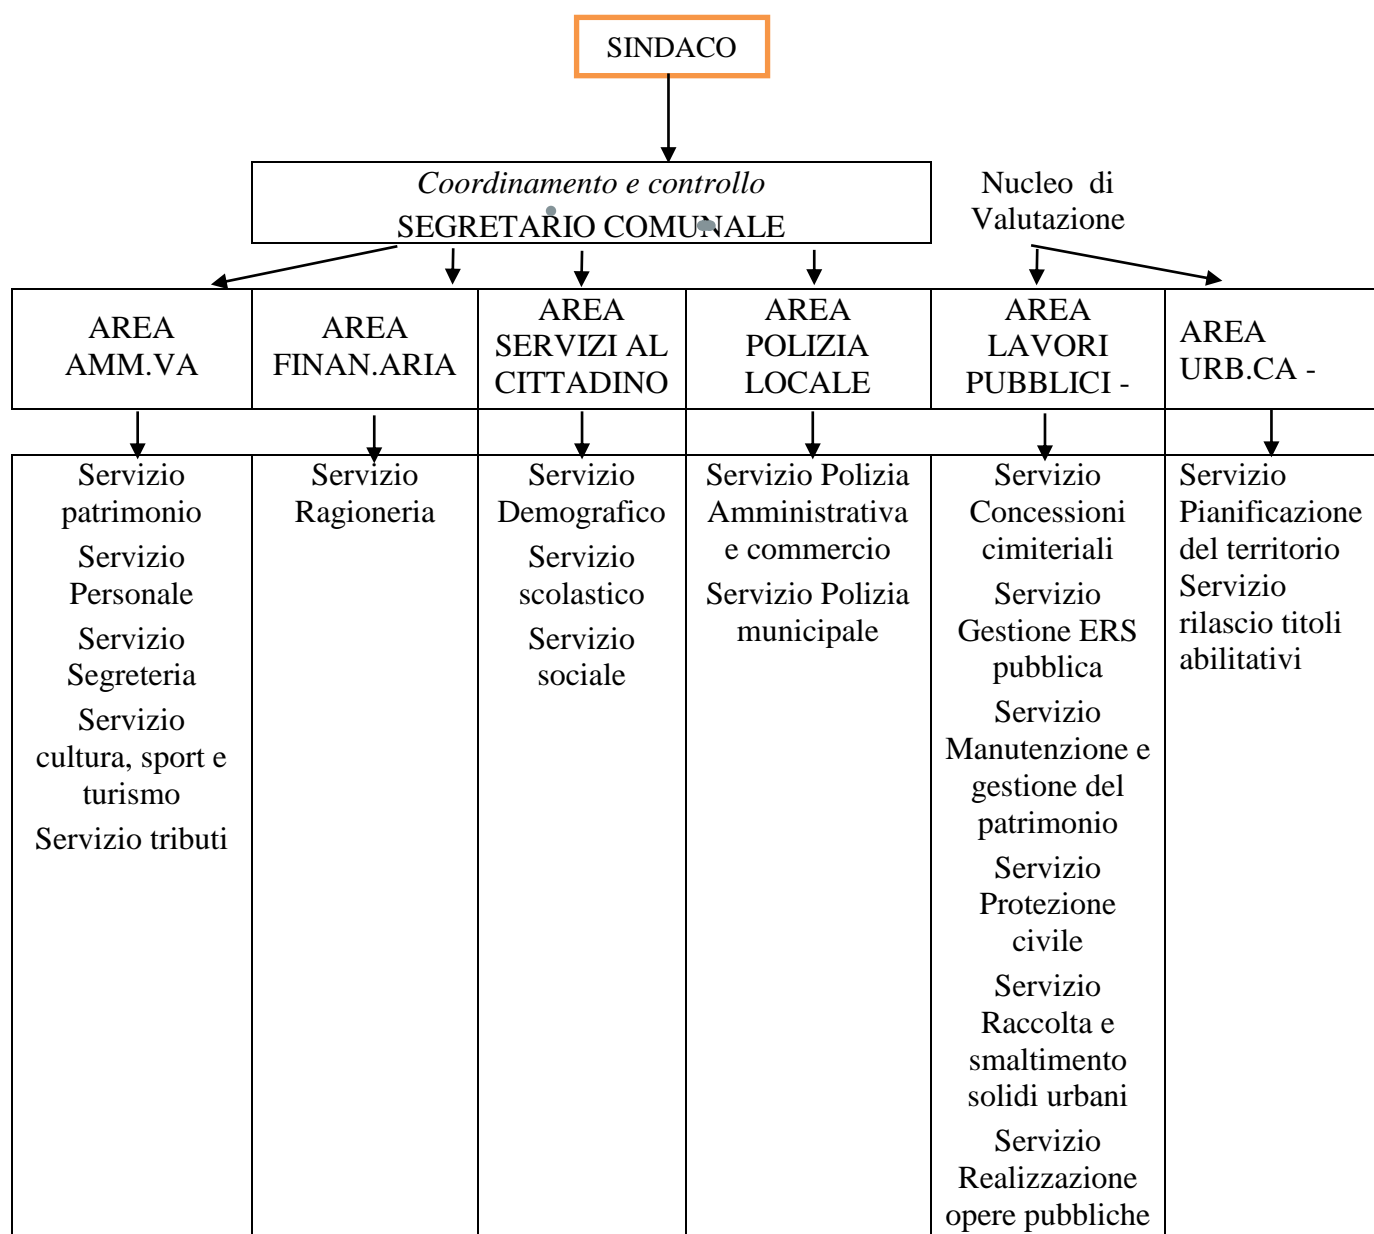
SINDACO

*Coordinamento e controllo*
SEGRETARIO COMUNALE

Nucleo di Valutazione

| AREA AMM.VA | AREA FINAN.ARIA | AREA SERVIZI AL CITTADINO | AREA POLIZIA LOCALE | AREA LAVORI PUBBLICI - | AREA URB.CA - |
|---|---|---|---|---|---|
| Servizio patrimonio Servizio Personale Servizio Segreteria Servizio cultura, sport e turismo Servizio tributi | Servizio Ragioneria | Servizio Demografico Servizio scolastico Servizio sociale | Servizio Polizia Amministrativa e commercio Servizio Polizia municipale | Servizio Concessioni cimiteriali Servizio Gestione ERS pubblica Servizio Manutenzione e gestione del patrimonio Servizio Protezione civile Servizio Raccolta e smaltimento solidi urbani Servizio Realizzazione opere pubbliche | Servizio Pianificazione del territorio Servizio rilascio titoli abilitativi |